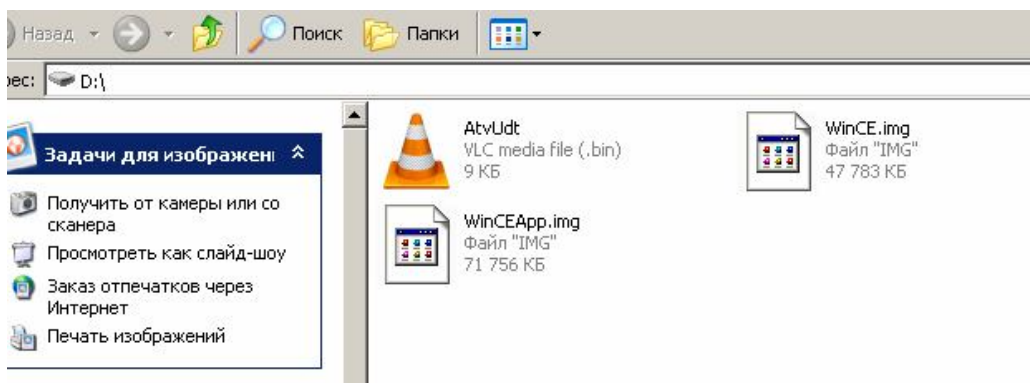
Назад Поиск Папки

рес: D:\

Задачи для изображен

Получить от камеры или со сканера

Просмотреть как слайд-шоу

Заказ отпечатков через Интернет

Печать изображений

AtvUdt
VLC media file (.bin)
9 КБ

WinCE.img
Файл "IMG"
47 783 КБ

WinCEApp.img
Файл "IMG"
71 756 КБ